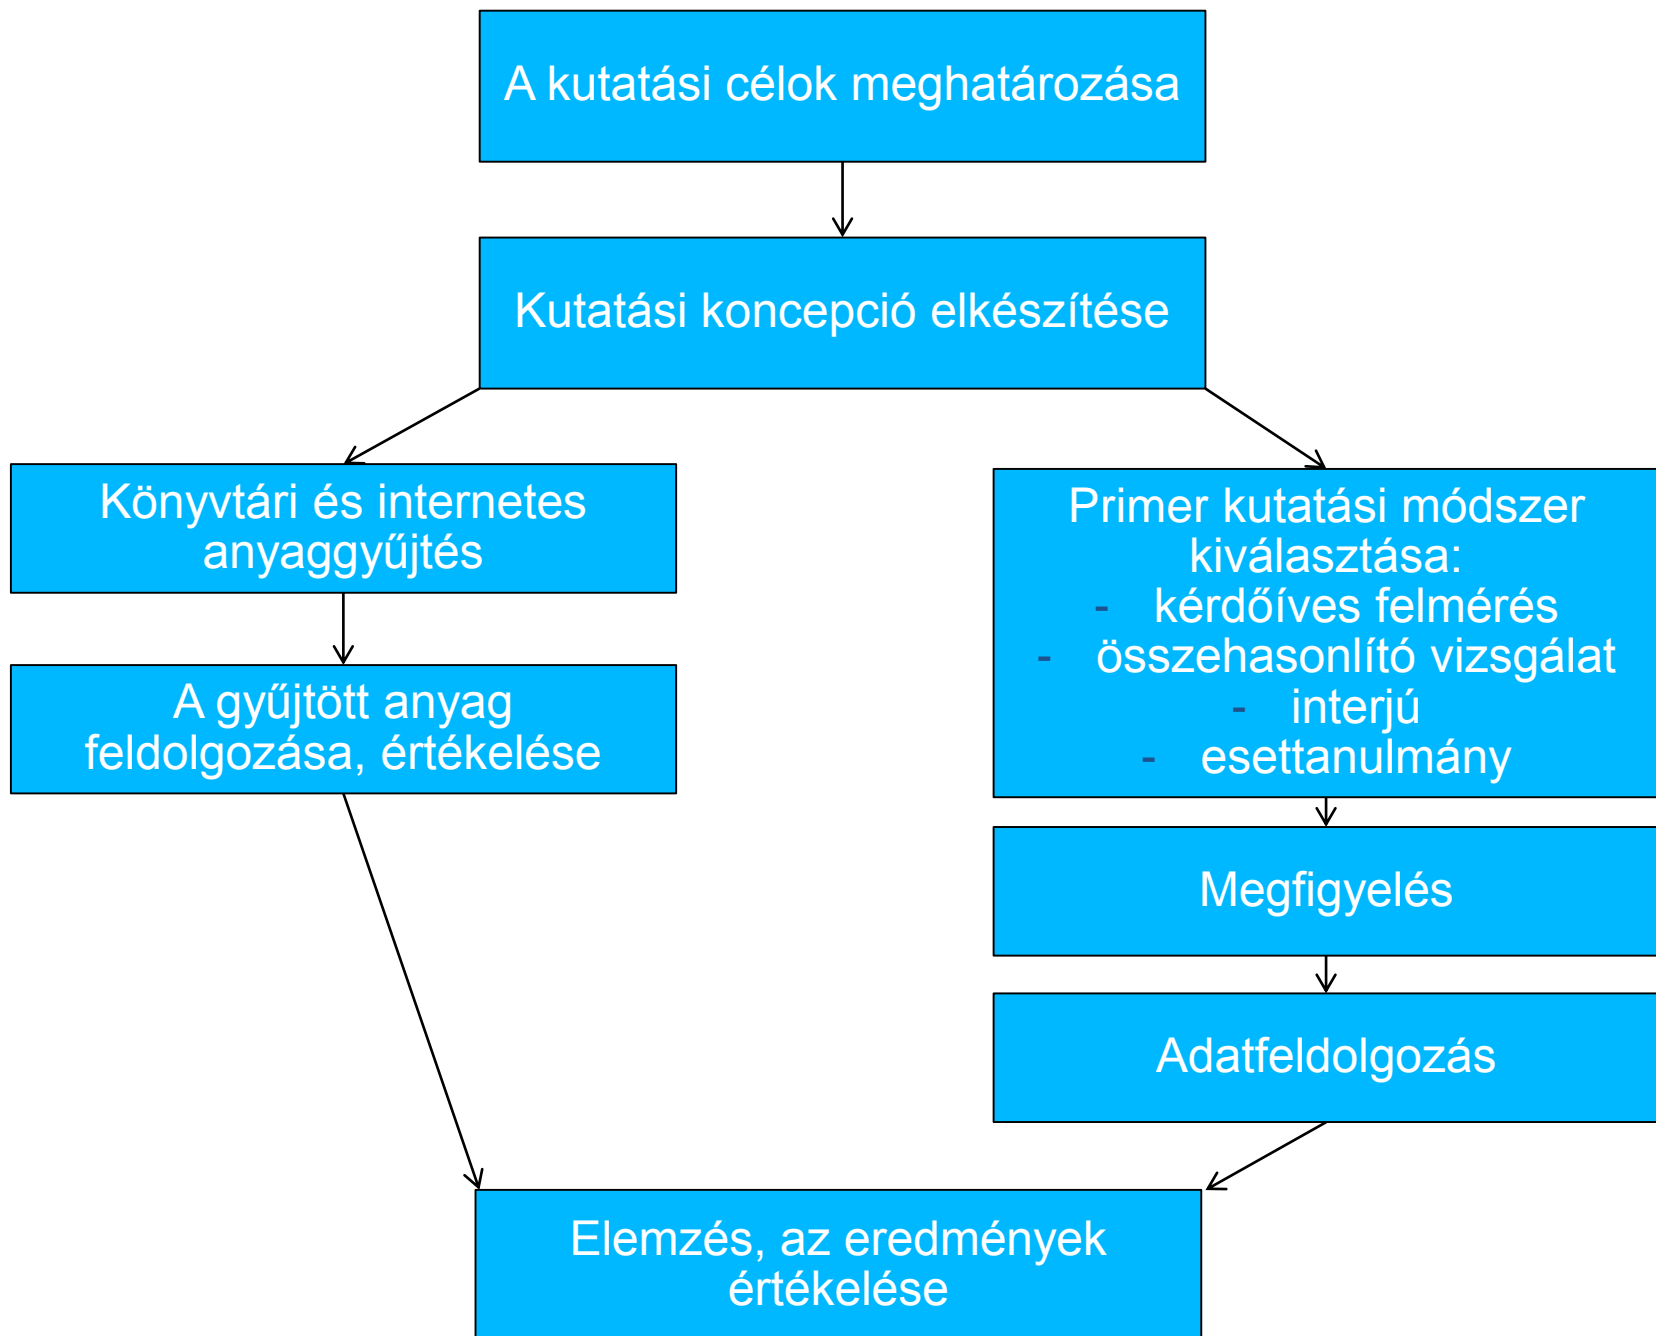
A kutatási célok meghatározása

Kutatási koncepció elkészítése

Könyvtári és internetes anyaggyűjtés

A gyűjtött anyag feldolgozása, értékelése

Primer kutatási módszer kiválasztása:
- kérdőíves felmérés
- összehasonlító vizsgálat
- interjú
- esettanulmány

Megfigyelés

Adatfeldolgozás

Elemzés, az eredmények értékelése